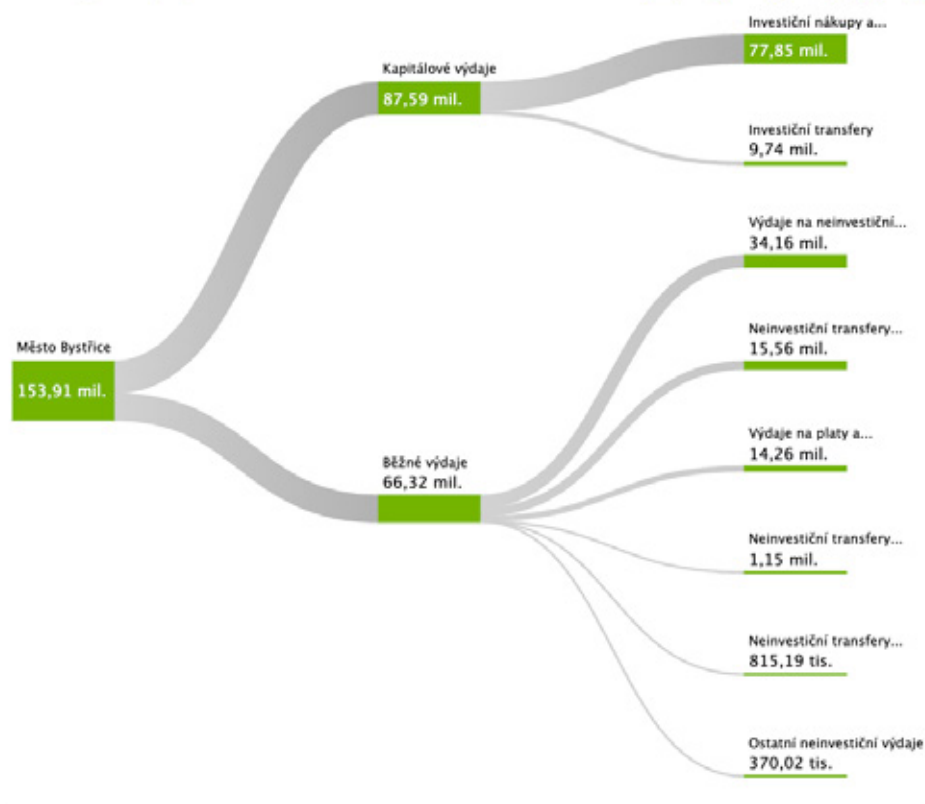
Město Bystřice
153,91 mil.

Kapitálové výdaje
87,59 mil.

Běžné výdaje
66,32 mil.

Investiční nákupy a...
77,85 mil.

Investiční transfery
9,74 mil.

Výdaje na neinvestiční...
34,16 mil.

Neinvestiční transfery...
15,56 mil.

Výdaje na platy a...
14,26 mil.

Neinvestiční transfery...
1,15 mil.

Neinvestiční transfery...
815,19 tis.

Ostatní neinvestiční výdaje
370,02 tis.